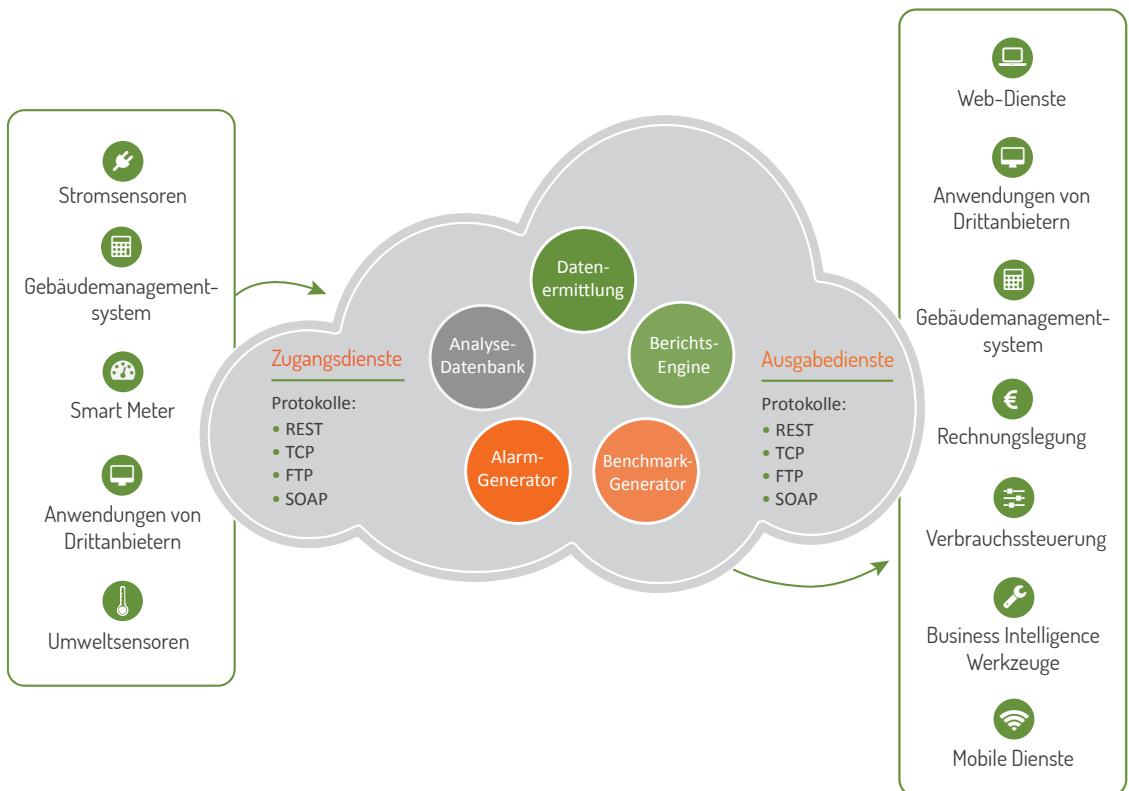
Stromsensoren

Gebäudemanagement-system

Smart Meter

Anwendungen von Drittanbietern

Umweltsensoren

Zugangsdienste

Protokolle:
• REST
• TCP
• FTP
• SOAP

Daten-ermittlung

Analyse-Datenbank

Berichts-Engine

Alarm-Generator

Benchmark-Generator

Ausgabedienste

Protokolle:
• REST
• TCP
• FTP
• SOAP

Web-Dienste

Anwendungen von Drittanbietern

Gebäudemanagement-system

€

Rechnungslegung

Verbrauchssteuerung

Business Intelligence Werkzeuge

Mobile Dienste